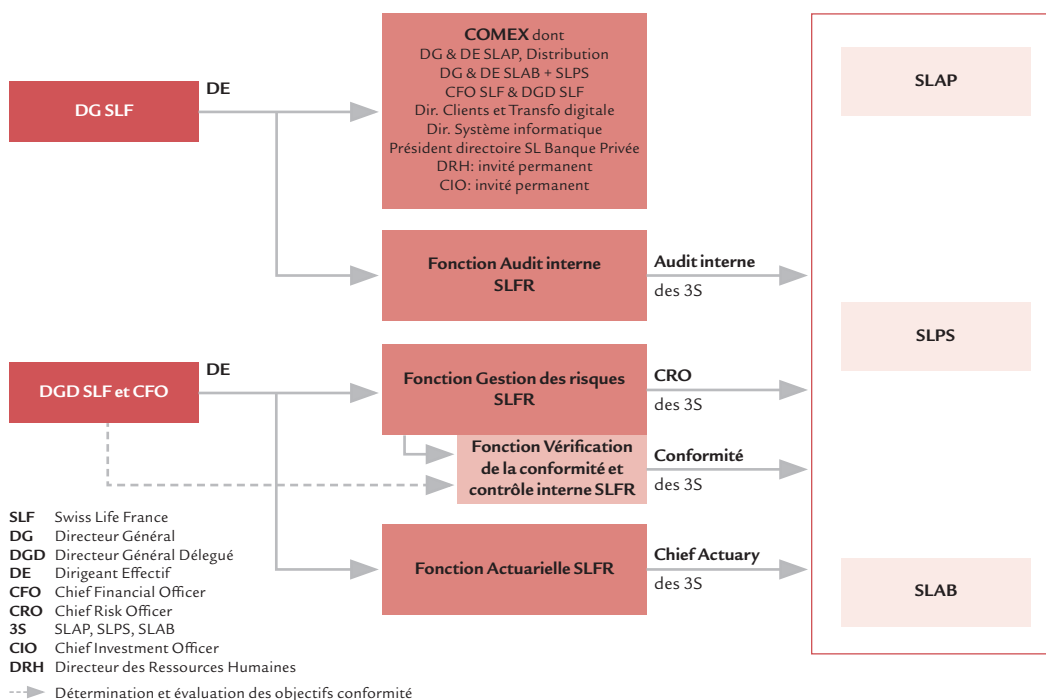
DG SLF

DE

COMEX dont
DG & DE SLAP, Distribution
DG & DE SLAB + SLPS
CFO SLF & DGD SLF
Dir. Clients et Transfo digitale
Dir. Système informatique
Président directoire SL Banque Privée
DRH: invité permanent
CIO: invité permanent

SLAP

Fonction Audit interne SLFR

Audit interne
des 3S

SLPS

DGD SLF et CFO

DE

Fonction Gestion des risques SLFR

CRO
des 3S

Fonction Vérification de la conformité et contrôle interne SLFR

Conformité
des 3S

Fonction Actuarielle SLFR

Chief Actuary
des 3S

SLAB

**SLF** Swiss Life France
**DG** Directeur Général
**DGD** Directeur Général Délégué
**DE** Dirigeant Effectif
**CFO** Chief Financial Officer
**CRO** Chief Risk Officer
**3S** SLAP, SLPS, SLAB
**CIO** Chief Investment Officer
**DRH** Directeur des Ressources Humaines

Détermination et évaluation des objectifs conformité